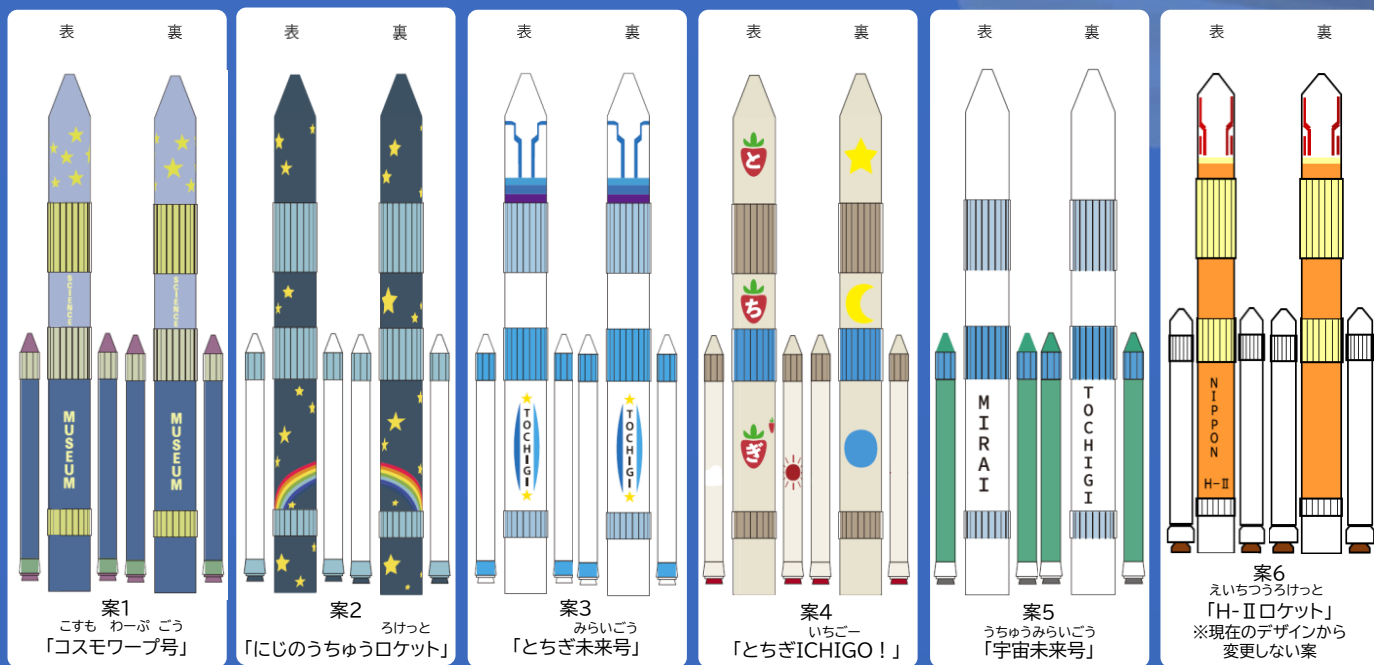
表 裏

SCIENCE

MUSEUM

SCIENCE

MUSEUM

案1
こすも わーぷ ごう
「コスモワープ号」

表 裏

案2
ろけっと
「にじのうちゅうロケット」

表 裏

TOCHIGI

TOCHIGI

案3
みらいごう
「とちぎ未来号」

表 裏

と

ち

ぎ

案4
いちごー
「とちぎICHIGO！」

表 裏

MIRAI

TOCHIGI

案5
うちゅうみらいごう
「宇宙未来号」

表 裏

NIPPON

H-Ⅱ

案6
えいちつうろけっと
「H-Ⅱロケット」
※現在のデザインから変更しない案